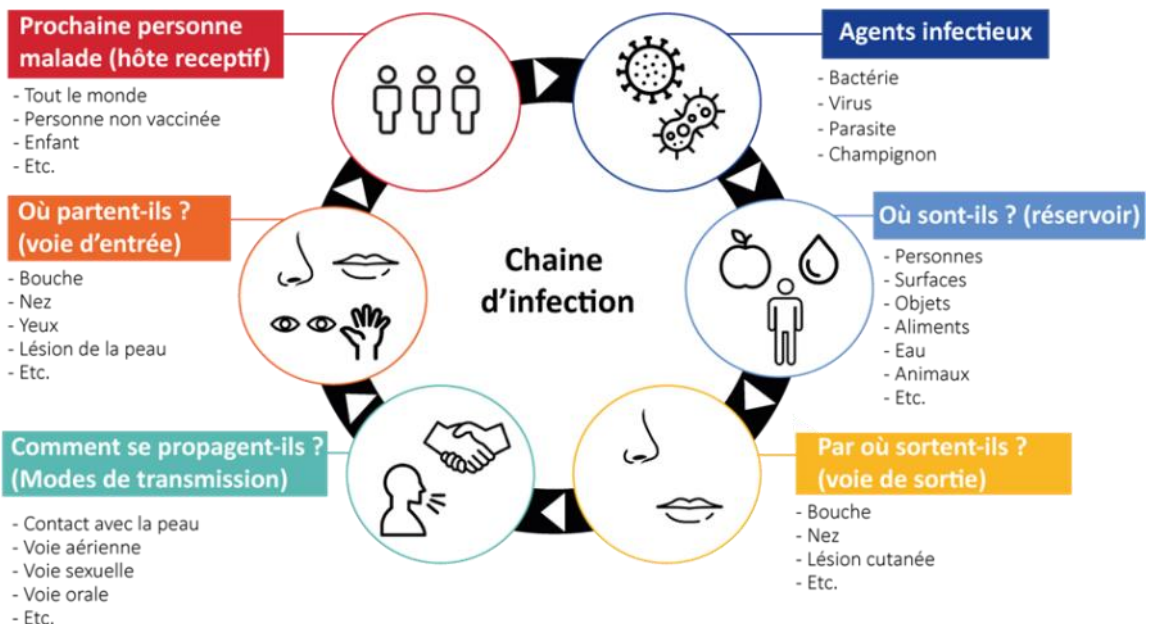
Prochaine personne malade (hôte receptif)

- Tout le monde
- Personne non vaccinée
- Enfant
- Etc.

Agents infectieux

- Bactérie
- Virus
- Parasite
- Champignon

Où sont-ils ? (réservoir)

- Personnes
- Surfaces
- Objets
- Aliments
- Eau
- Animaux
- Etc.

Par où sortent-ils ? (voie de sortie)

- Bouche
- Nez
- Lésion cutanée
- Etc.

Comment se propagent-ils ? (Modes de transmission)

- Contact avec la peau
- Voie aérienne
- Voie sexuelle
- Voie orale
- Etc.

Où partent-ils ? (voie d'entrée)

- Bouche
- Nez
- Yeux
- Lésion de la peau
- Etc.

Chaine d'infection